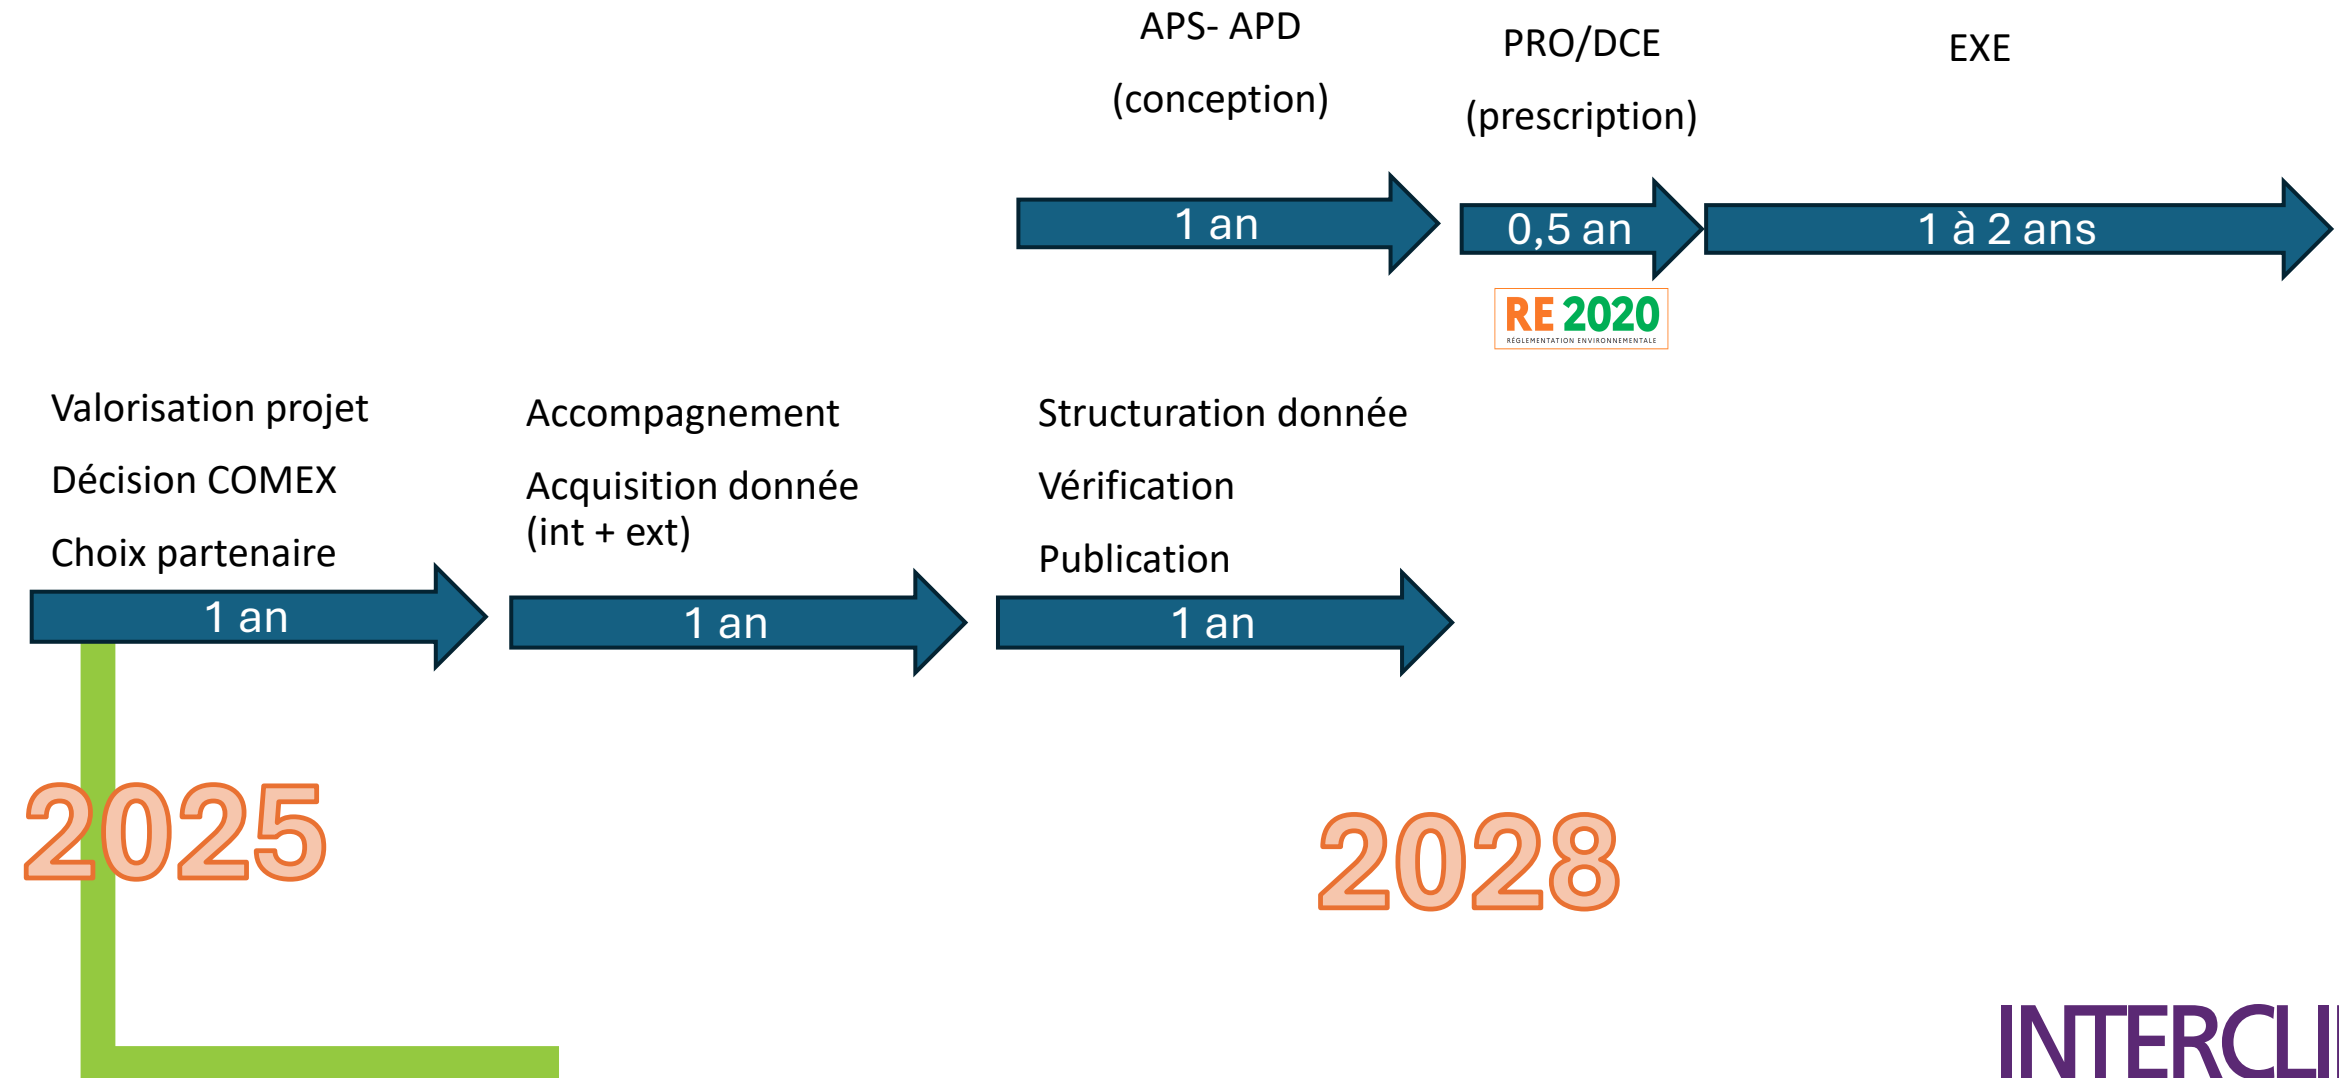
APS- APD

(conception)

PRO/DCE

(prescription)

EXE

1 an

0,5 an

1 à 2 ans

RE 2020
RÉGLEMENTATION ENVIRONNEMENTALE

Valorisation projet

Décision COMEX

Choix partenaire

Accompagnement

Acquisition donnée (int + ext)

Structuration donnée

Vérification

Publication

1 an

1 an

1 an

2025

2028

INTERCLI